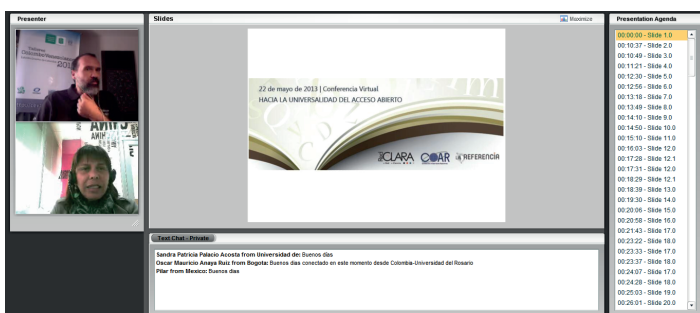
Presenter

Slides

Maximize

Presentation Agenda

22 de mayo de 2013 | Conferencia Virtual
HACIA LA UNIVERSALIDAD DEL ACCESO ABIERTO

CLARA

COAR

REFERENCIA

Text Chat - Private

Sandra Patricia Palacio Acosta from Universidad de: Buenos días
Oscar Mauricio Anaya Ruiz from Bogota: Buenos días conectado en este momento desde Colombia-Universidad del Rosario
Pilar from Mexico: Buenos días

00:00:00 - Slide 1.0
00:10:37 - Slide 2.0
00:10:49 - Slide 3.0
00:11:21 - Slide 4.0
00:12:30 - Slide 5.0
00:12:56 - Slide 6.0
00:13:18 - Slide 7.0
00:13:49 - Slide 8.0
00:14:10 - Slide 9.0
00:14:50 - Slide 10.0
00:15:10 - Slide 11.0
00:16:03 - Slide 12.0
00:17:28 - Slide 12.1
00:17:31 - Slide 12.0
00:18:29 - Slide 12.1
00:18:39 - Slide 13.0
00:19:30 - Slide 14.0
00:20:06 - Slide 15.0
00:20:58 - Slide 16.0
00:21:43 - Slide 17.0
00:23:22 - Slide 18.0
00:23:33 - Slide 17.0
00:23:37 - Slide 18.0
00:24:07 - Slide 17.0
00:24:28 - Slide 18.0
00:25:03 - Slide 19.0
00:26:01 - Slide 20.0